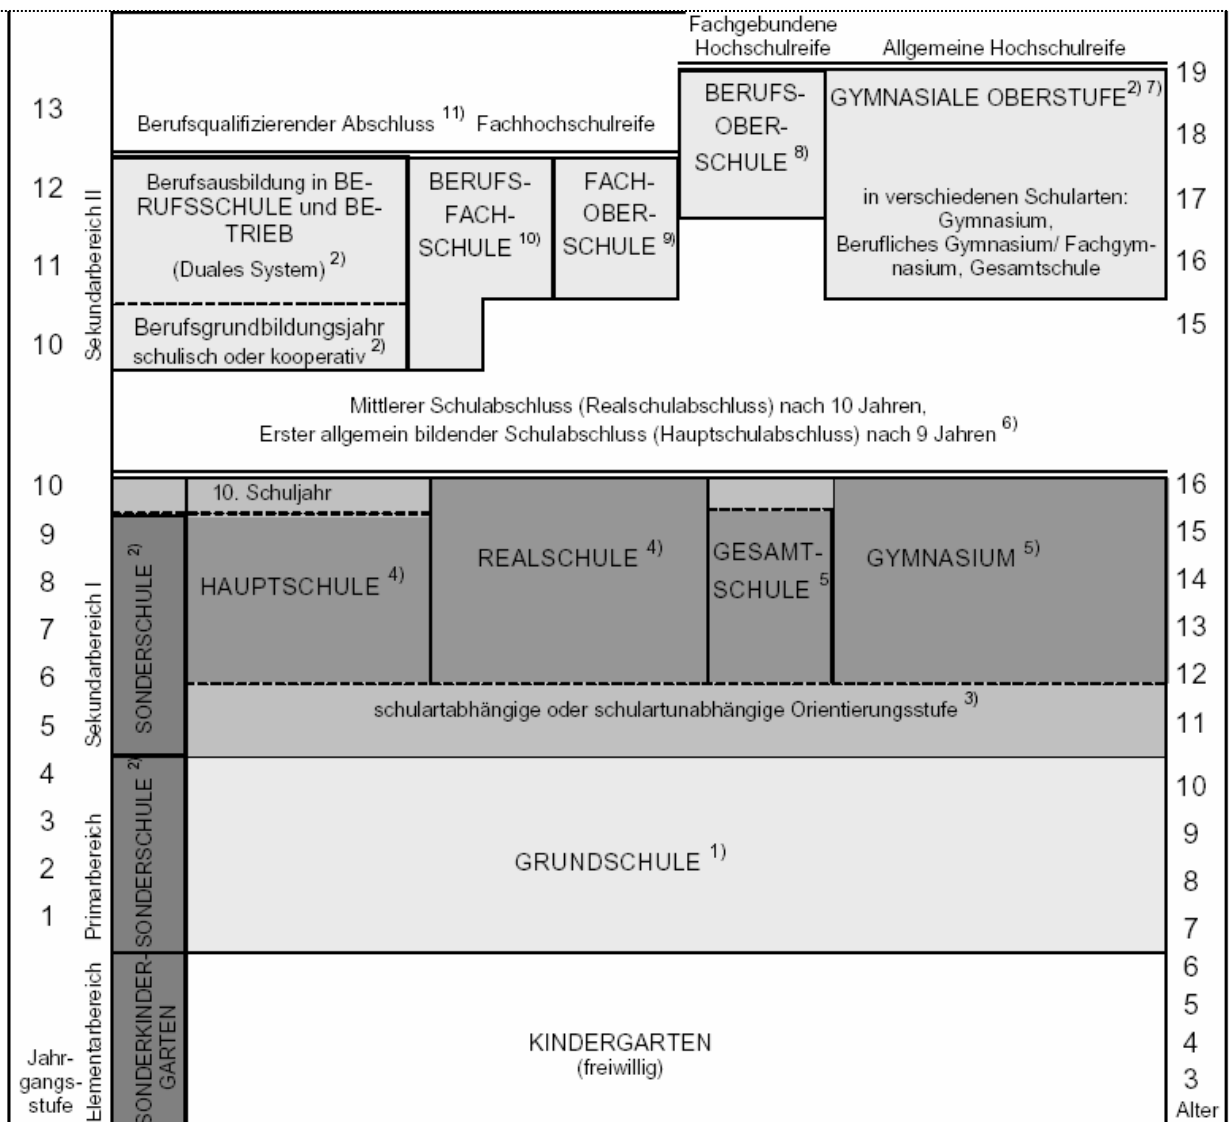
Fachgebundene Hochschulreife

Allgemeine Hochschulreife

19

13

Berufsqualifizierender Abschluss $^{11)}$ Fachhochschulreife

BERUFS-OBERSCHULE $^{8)}$

GYMNASIALE OBERSTUFE $^{2)\,7)}$

18

12

Sekundarbereich II

Berufsausbildung in BERUFSSCHULE und BETRIEB (Duales System) $^{2)}$

BERUFSFACHSCHULE $^{10)}$

FACHOBERSCHULE $^{9)}$

in verschiedenen Schularten: Gymnasium, Berufliches Gymnasium/ Fachgymnasium, Gesamtschule

17

11

16

10

Berufsgrundbildungsjahr schulisch oder kooperativ $^{2)}$

15

Mittlerer Schulabschluss (Realschulabschluss) nach 10 Jahren, Erster allgemein bildender Schulabschluss (Hauptschulabschluss) nach 9 Jahren $^{6)}$

10

10. Schuljahr

16

9

SONDERSCHULE $^{2)}$

HAUPTSCHULE $^{4)}$

REALSCHULE $^{4)}$

GESAMTSCHULE $^{5}$

GYMNASIUM $^{5)}$

15

8

14

7

Sekundarbereich I

13

6

12

5

schulartabhängige oder schulartunabhängige Orientierungsstufe $^{3)}$

11

4

SONDERSCHULE $^{2}$

10

3

Primarbereich

GRUNDSCHULE $^{1)}$

9

2

8

1

7

6

Elementarbereich

SONDERKINDERGARTEN

KINDERGARTEN (freiwillig)

5

4

Jahrgangsstufe

3

Alter